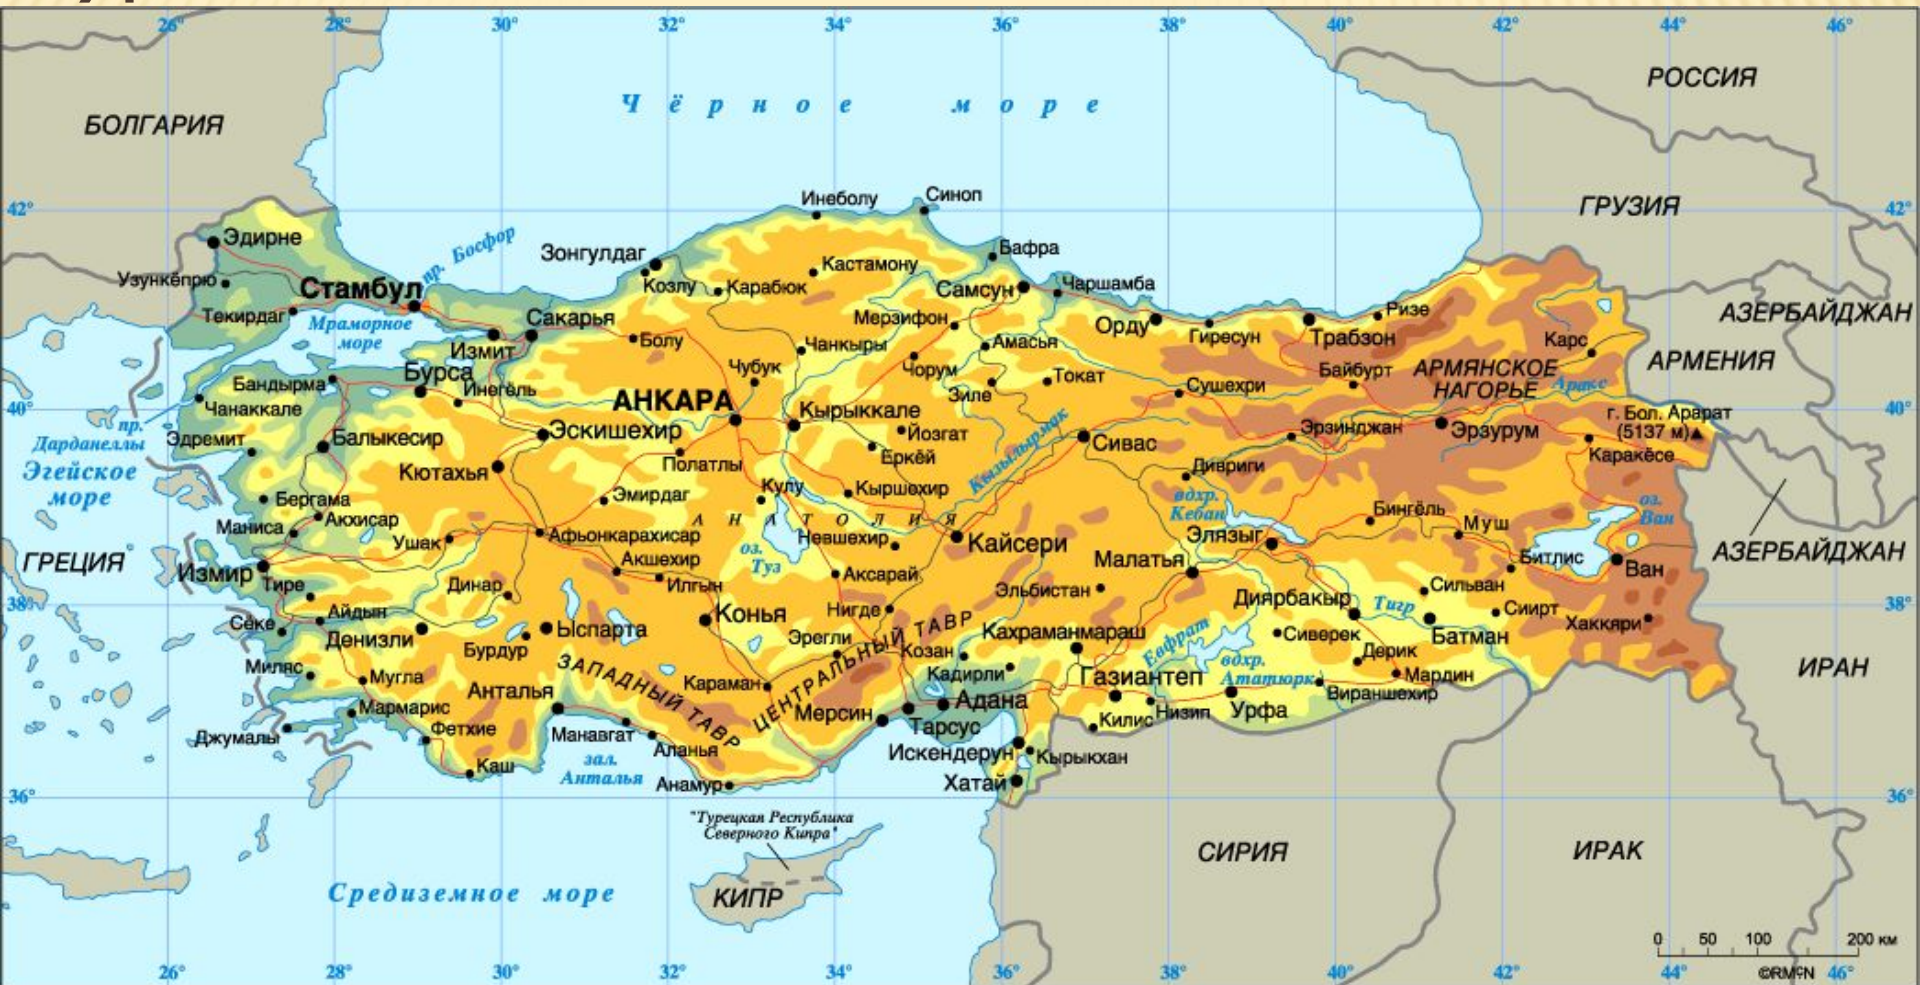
26° 28° 30° 32° 34° 36° 38° 40° 42° 44° 46°

Чёрное море

РОССИЯ

БОЛГАРИЯ

ГРУЗИЯ

42° 42°

Инеболу Синоп
Эдирне
пр. Босфор
Зонгулдаг
Бафра
Узункёпрю
Стамбул
Козлу Карабюк Кастамону
Самсун Чаршамба
Текирдаг
Мраморное море
Сакарья
Мерзифон
Ризе
Болу
Орду Гиресун Трабзон
АЗЕРБАЙДЖАН
Измит
Чанкыры
Амасья
Карс
Бандырма
Бурса
Инегёль
Чубук
Чорум
Токат
Байбурт
АРМЯНСКОЕ НАГОРЬЕ
АРМЕНИЯ
пр. Дарданеллы
Чанаккале
АНКАРА
Зиле
Сушехри
Аракс
40° 40°
Эдремит
Балыкесир
Эскишехир
Кырыккале
Йозгат
Кызылырмак
Эрзинджан
Эрзурум
г. Бол. Арарат (5137 м)
Эгейское море
Кютахья
Полатлы
Еркёй
Сивас
Дивриги
Каракёсе
Бергама
Эмирдаг
Кулу
Кыршехир
вдхр. Кебан
Маниса
Акхисар
АНАТОЛИЯ
оз. Ван
Ушак
Афьонкарахисар
Невшехир
Кайсери
Бингёль
Муш
ГРЕЦИЯ
Элязыг
АЗЕРБАЙДЖАН
Измир
Акшехир
оз. Туз
Тире
Динар
Илгын
Аксарай
Малатья
Битлис
Ван
Эльбистан
Сильван
38° 38°
Айдын
Конья
Нигде
Диярбакыр
Тигр
Сиирт
Сёке
Денизли
Ыспарта
Эрегли
ЦЕНТРАЛЬНЫЙ ТАВР
Кахраманмараш
Сиверек
Батман
Хаккяри
Бурдур
Козан
Евфрат
Дерик
ИРАН
Милас
ЗАПАДНЫЙ ТАВР
Кадирли
вдхр. Ататюрк
Мардин
Мугла
Караман
Газиантеп
Анталья
Адана
Вираншехир
Мармарис
Мерсин
Фетхие
Тарсус
Килис
Низип
Урфа
Джумалы
Манавгат
Аланья
Искендерун
Каш
зал. Анталья
Кырыкхан
Анамур
Хатай
36° 36°
"Турецкая Республика Северного Кипра"
СИРИЯ
ИРАК
Средиземное море
КИПР
0 50 100 200 км
©RMCN
26° 28° 30° 32° 34° 36° 38° 40° 42° 44° 46°